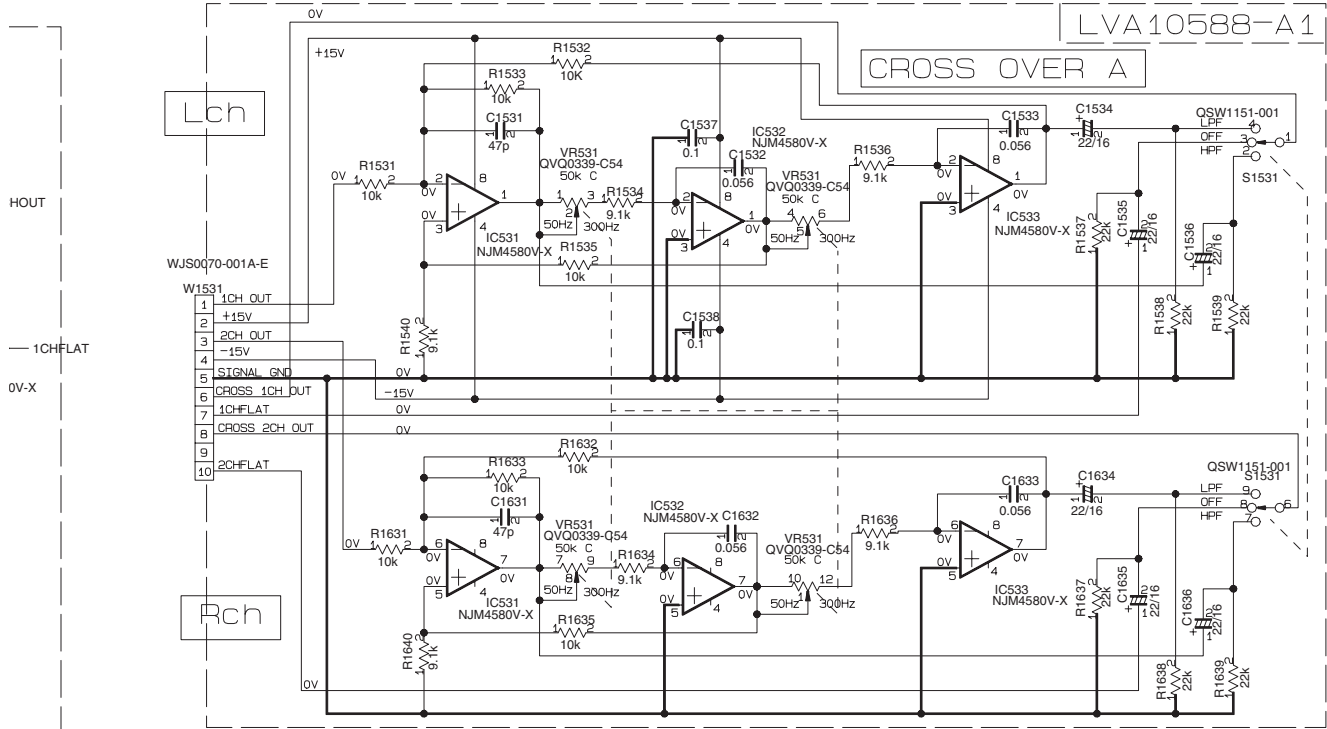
LVA10588-A1

CROSS OVER A

Lch

Rch

HOUT

1CHFLAT

0V-X

WJS0070-001A-E

W1531

| 1 | 1CH OUT |
|---|---|
| 2 | +15V |
| 3 | 2CH OUT |
| 4 | -15V |
| 5 | SIGNAL GND |
| 6 | CROSS 1CH OUT |
| 7 | 1CHFLAT |
| 8 | CROSS 2CH OUT |
| 9 | |
| 10 | 2CHFLAT |

0V
+15V
-15V
R1532 10K
R1533 10k
C1531 47p
R1531 10k
IC531 NJM4580V-X
VR531 QVQ0339-C54 50k C
50Hz 300Hz
R1534 9.1k
R1535 10k
R1540 9.1k
C1537 0.1
C1532 0.056
IC532 NJM4580V-X
C1538 0.1
R1536 9.1k
C1533 0.056
C1534 22/16
IC533 NJM4580V-X
QSW1151-001
LPF OFF HPF
S1531
R1537 22k
C1535 22/16
C1536 22/16
R1538 22k
R1539 22k

R1632 10k
R1633 10k
C1631 47p
R1631 10k
IC531 NJM4580V-X
R1634 9.1k
R1635 10k
R1640 9.1k
IC532 NJM4580V-X
C1632 0.056
R1636 9.1k
C1633 0.056
C1634 22/16
IC533 NJM4580V-X
R1637 22k
C1635 22/16
C1636 22/16
R1638 22k
R1639 22k